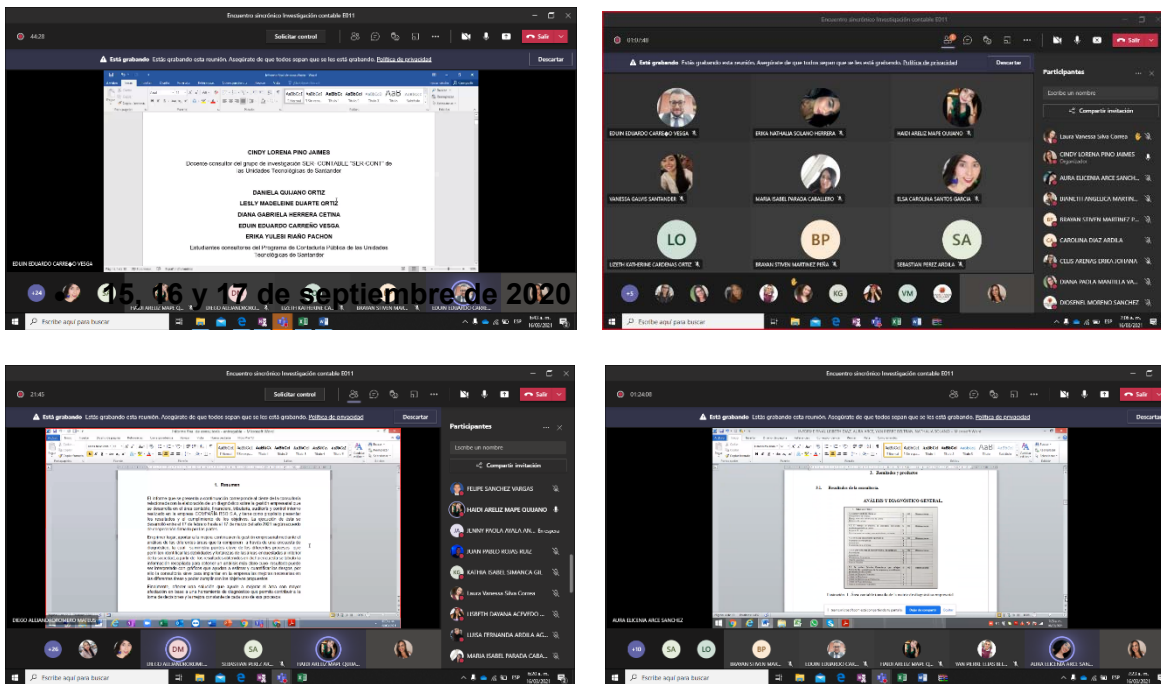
Encuentro sincrónico Investigación contable E011

44:28

Solicitar control

Salir

Está grabando Está grabando esta reunión. Asegúrate de que todos sepan que se les está grabando. Política de privacidad

Descartar

CINDY LORENA PINO JAIMES

Docente consultor del grupo de investigación SER CONTABLE "SER-CONT" de las Unidades Tecnológicas de Santander

DANIELA QUIJANO ORTIZ

LESLY MADELEINE DUARTE ORTIZ

DIANA GABRIELA HERRERA CETINA

EDUIN EDUARDO CARREÑO VEGA

ERIKA YULESI RIAÑO PACHON

Estudiantes semestres del Programa de Contaduría Pública de las Unidades Tecnológicas de Santander

EDUIN EDUARDO CARREÑO VEGA

+24

15, 16 y 17 de septiembre de 2020

Escribe aquí para buscar

Encuentro sincrónico Investigación contable E011

01:07:49

Salir

Está grabando Está grabando esta reunión. Asegúrate de que todos sepan que se les está grabando. Política de privacidad

Descartar

Participantes

Escribe un nombre

Compartir invitación

EDUIN EDUARDO CARREÑO VEGA

ERIKA NATHALIA SOLANO HERRERA

HAIDI ARELIZ MAPE QUIJANO

VANESSA GALVIS SANTANDER

MARIA ISABEL PARADA CABALLERO

ELSA CAROLINA SANTOS GARCIA

LO

LIZETH KATHERINE CARDENAS ORTIZ

BP

BRAYAN STIVEN MARTINEZ PEÑA

SA

SEBASTIAN PEREZ ARDILA

+5

KG

VM

Laura Vanessa Silva Correa

CINDY LORENA PINO JAIMES
Organizador

AURA ELICENIA ARCE SANCH...

DANILETH ANGELICA MARTIN...

BRAYAN STIVEN MARTINEZ P...

CAROLINA DIAZ ARDILA

CLUS ARENAS ERIKA JOHANA

DIANA PAOLA MANTILLA VA...

DIOSENEL MORENO SANCHEZ

Escribe aquí para buscar

Encuentro sincrónico Investigación contable E011

21:45

Solicitar control

Salir

Está grabando Está grabando esta reunión. Asegúrate de que todos sepan que se les está grabando. Política de privacidad

Descartar

Participantes

Escribe un nombre

Compartir invitación

1. Resumen

FELIPE SANCHEZ VARGAS

HAIDI ARELIZ MAPE QUIJANO

JENNY PAOLA AYALA AR...

JUAN PABLO ROJAS RUIZ

KATHIA ISABEL SIMANCA GIL

Laura Vanessa Silva Correa

LISBETH DAYANA ACEVEDO ...

LUISA FERNANDA ARDILA AC...

MARIA ISABEL PARADA CABA...

DIEGO ALEJANDRO ROMERO MATEUS

+26

DM

SA

SEBASTIAN PEREZ AR...

HAIDI ARELIZ MAPE QUIJA...

Escribe aquí para buscar

Encuentro sincrónico Investigación contable E011

01:24:08

Salir

Está grabando Está grabando esta reunión. Asegúrate de que todos sepan que se les está grabando. Política de privacidad

Descartar

2. Resultados y productos

2.1. Resultado de la encuesta

ANÁLISIS Y DIAGNÓSTICO GENERAL

AURA ELICENIA ARCE SANCHEZ

+10

SA

LO

BP

BRAYAN STIVEN MAR...

HAIDI ARELIZ MAPE Q...

AURA ELICENIA ARCE SAN...

Escribe aquí para buscar